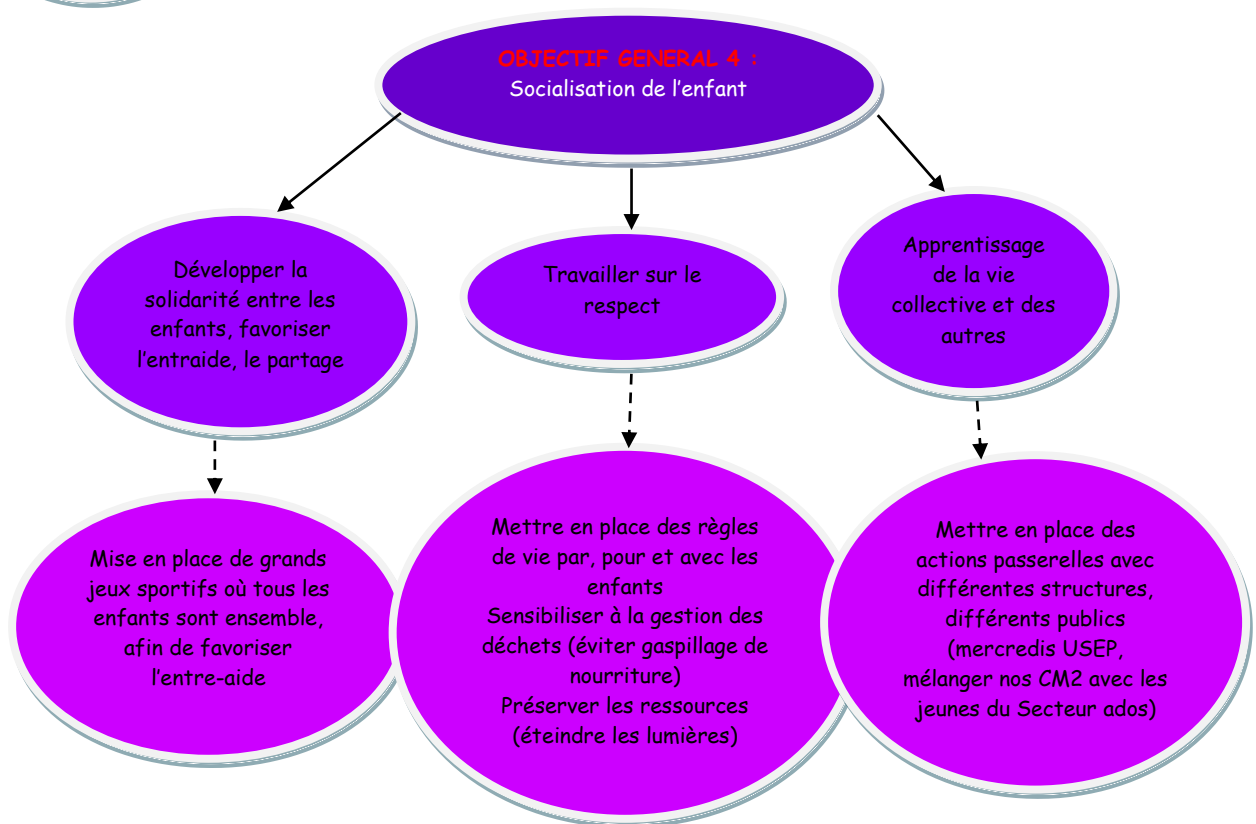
OBJECTIF GENERAL 4 :
Socialisation de l’enfant

Développer la solidarité entre les enfants, favoriser l’entraide, le partage

Travailler sur le respect

Apprentissage de la vie collective et des autres

Mise en place de grands jeux sportifs où tous les enfants sont ensemble, afin de favoriser l’entre-aide

Mettre en place des règles de vie par, pour et avec les enfants
Sensibiliser à la gestion des déchets (éviter gaspillage de nourriture)
Préserver les ressources (éteindre les lumières)

Mettre en place des actions passerelles avec différentes structures, différents publics (mercredis USEP, mélanger nos CM2 avec les jeunes du Secteur ados)